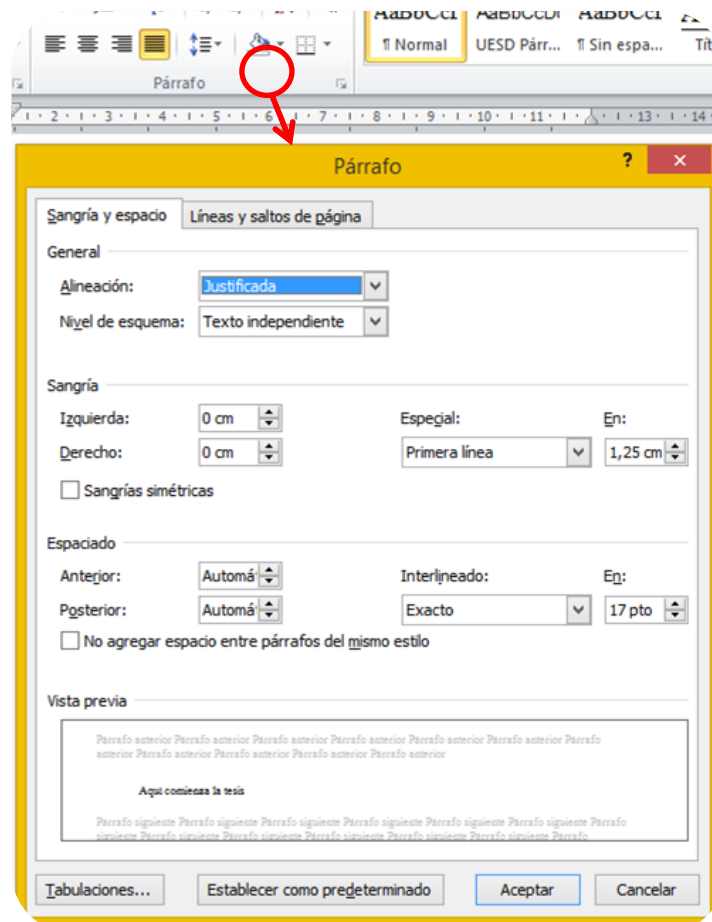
AaBbCcI AaBbCcD AaBbCcI
¶ Normal UESD Párr... ¶ Sin espa... Tít
Párrafo
· 2 · 1 · 3 · 1 · 4 · 1 · 5 · 1 · 6 · 1 · 7 · 1 · 8 · 1 · 9 · 1 · 10 · 1 · 11 · 1 · 13 · 1 · 14

Párrafo
?
Sangría y espacio | Líneas y saltos de página

General
Alineación: Justificada
Nivel de esquema: Texto independiente

Sangría
Izquierda: 0 cm
Derecho: 0 cm
Especial: Primera línea
En: 1,25 cm
Sangrías simétricas

Espaciado
Anterior: Automá
Posterior: Automá
Interlineado: Exacto
En: 17 pto
No agregar espacio entre párrafos del mismo estilo

Vista previa
Párrafo anterior Párrafo anterior Párrafo anterior Párrafo anterior Párrafo anterior Párrafo anterior Párrafo anterior Párrafo anterior Párrafo anterior Párrafo anterior Párrafo anterior Párrafo anterior Párrafo anterior
Aquí comienza la tesis
Párrafo siguiente Párrafo siguiente Párrafo siguiente Párrafo siguiente Párrafo siguiente Párrafo siguiente Párrafo siguiente Párrafo siguiente Párrafo siguiente Párrafo siguiente Párrafo siguiente Párrafo siguiente Párrafo siguiente Párrafo siguiente

Tabulaciones... | Establecer como predeterminado | Aceptar | Cancelar